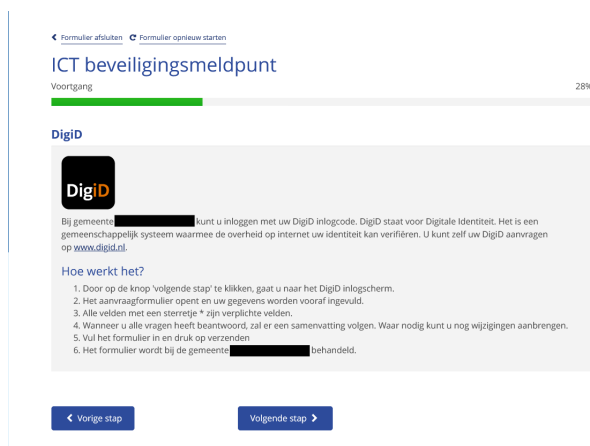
Formulier afsluiten Formulier opnieuw starten

ICT beveiligingsmeldpunt

Voortgang 28%

DigiD

DigiD

Bij gemeente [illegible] kunt u inloggen met uw DigiD inlogcode. DigiD staat voor Digitale Identiteit. Het is een gemeenschappelijk systeem waarmee de overheid op internet uw identiteit kan verifiëren. U kunt zelf uw DigiD aanvragen op www.digid.nl.

Hoe werkt het?

1. Door op de knop 'volgende stap' te klikken, gaat u naar het DigiD inlogscherm.
2. Het aanvraagformulier opent en uw gegevens worden vooraf ingevuld.
3. Alle velden met een sterretje * zijn verplichte velden.
4. Wanneer u alle vragen heeft beantwoord, zal er een samenvatting volgen. Waar nodig kunt u nog wijzigingen aanbrengen.
5. Vul het formulier in en druk op verzenden
6. Het formulier wordt bij de gemeente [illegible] behandeld.

Vorige stap

Volgende stap